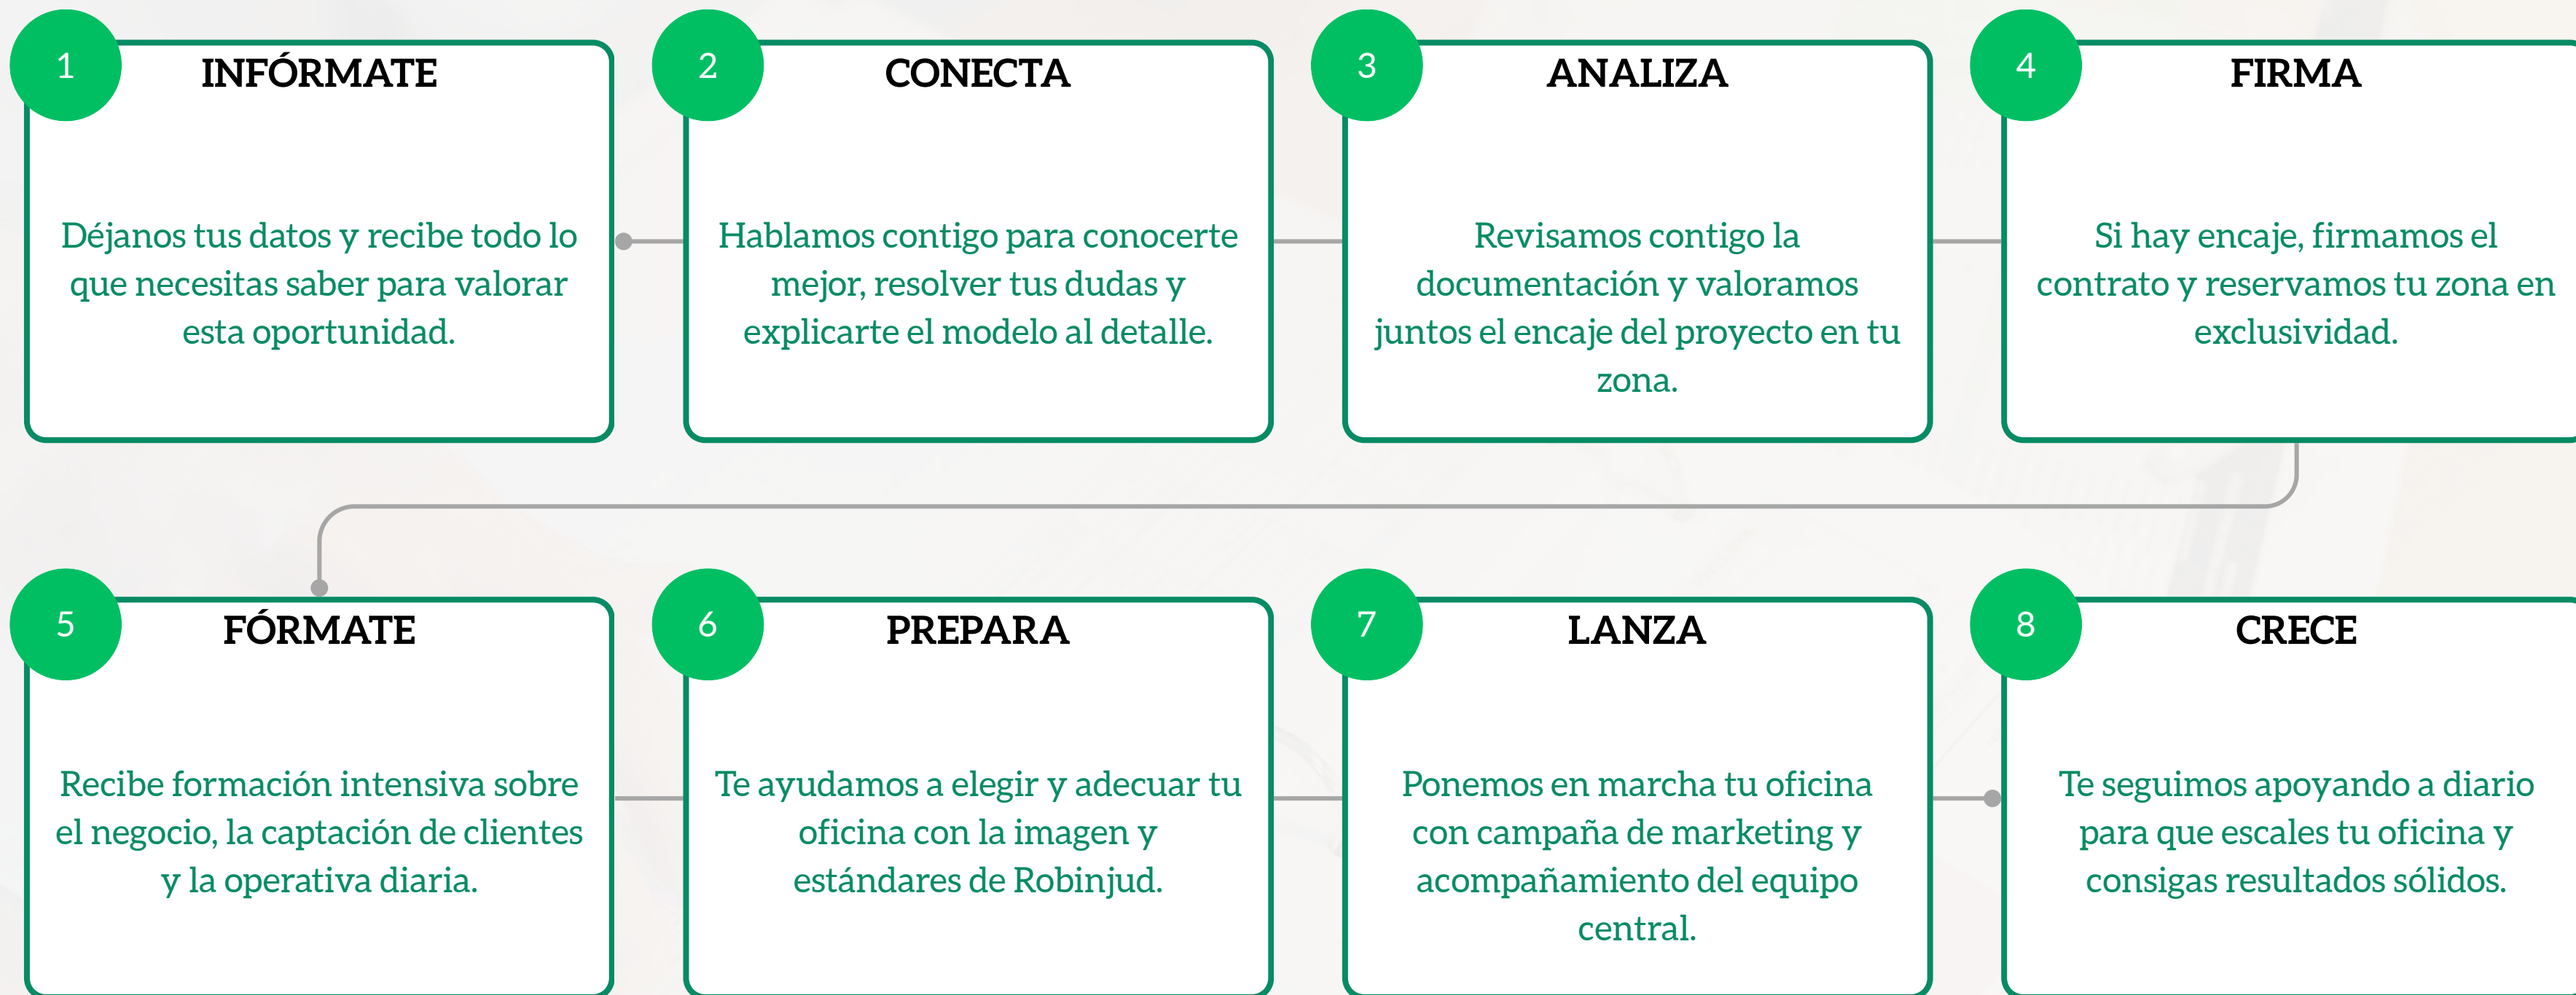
1
INFÓRMATE

Déjanos tus datos y recibe todo lo que necesitas saber para valorar esta oportunidad.

2
CONECTA

Hablamos contigo para conocerte mejor, resolver tus dudas y explicarte el modelo al detalle.

3
ANALIZA

Revisamos contigo la documentación y valoramos juntos el encaje del proyecto en tu zona.

4
FIRMA

Si hay encaje, firmamos el contrato y reservamos tu zona en exclusividad.

5
FÓRMATE

Recibe formación intensiva sobre el negocio, la captación de clientes y la operativa diaria.

6
PREPARA

Te ayudamos a elegir y adecuar tu oficina con la imagen y estándares de Robinjud.

7
LANZA

Ponemos en marcha tu oficina con campaña de marketing y acompañamiento del equipo central.

8
CRECE

Te seguimos apoyando a diario para que escales tu oficina y consigas resultados sólidos.